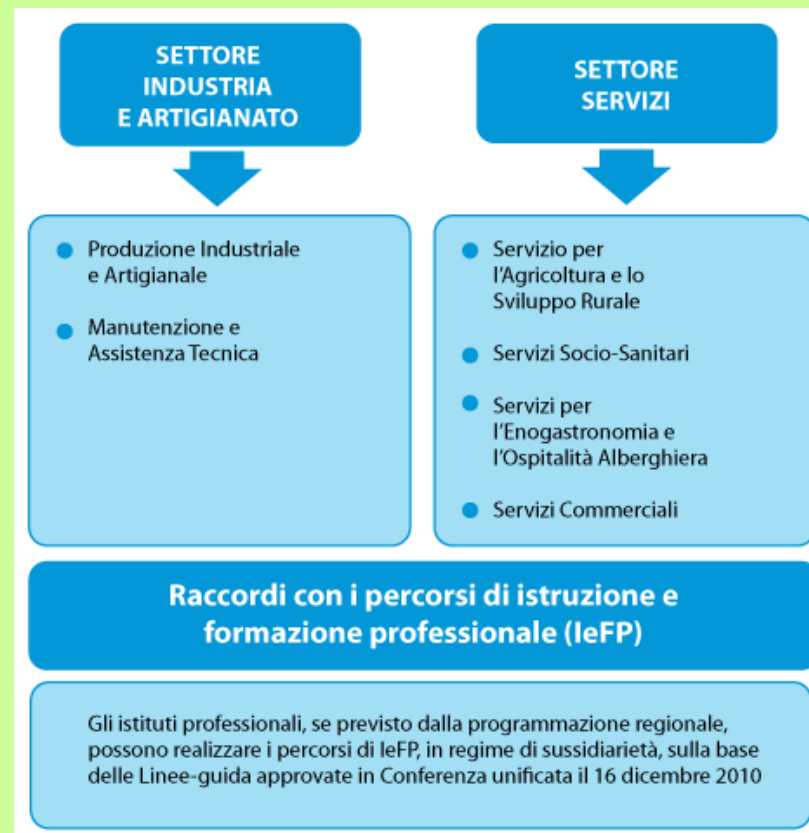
SETTORE INDUSTRIA E ARTIGIANATO

SETTORE SERVIZI

Produzione Industriale e Artigianale

Manutenzione e Assistenza Tecnica

Servizio per l'Agricoltura e lo Sviluppo Rurale

Servizi Socio-Sanitari

Servizi per l'Enogastronomia e l'Ospitalità Alberghiera

Servizi Commerciali

Raccordi con i percorsi di istruzione e formazione professionale (IeFP)

Gli istituti professionali, se previsto dalla programmazione regionale, possono realizzare i percorsi di IeFP, in regime di sussidiarietà, sulla base delle Linee-guida approvate in Conferenza unificata il 16 dicembre 2010